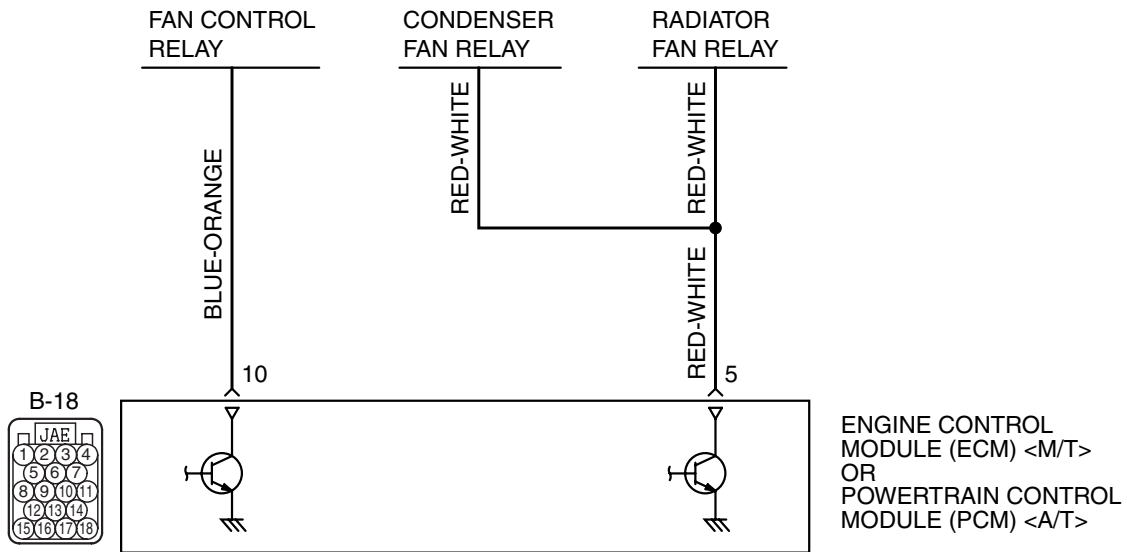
FAN CONTROL RELAY

CONDENSER FAN RELAY

RADIATOR FAN RELAY

BLUE-ORANGE

RED-WHITE

RED-WHITE

RED-WHITE

10

5

B-18

JAE

1 2 3 4
5 6 7
8 9 10 11
12 13 14
15 16 17 18

ENGINE CONTROL MODULE (ECM) <M/T>
OR
POWERTRAIN CONTROL MODULE (PCM) <A/T>